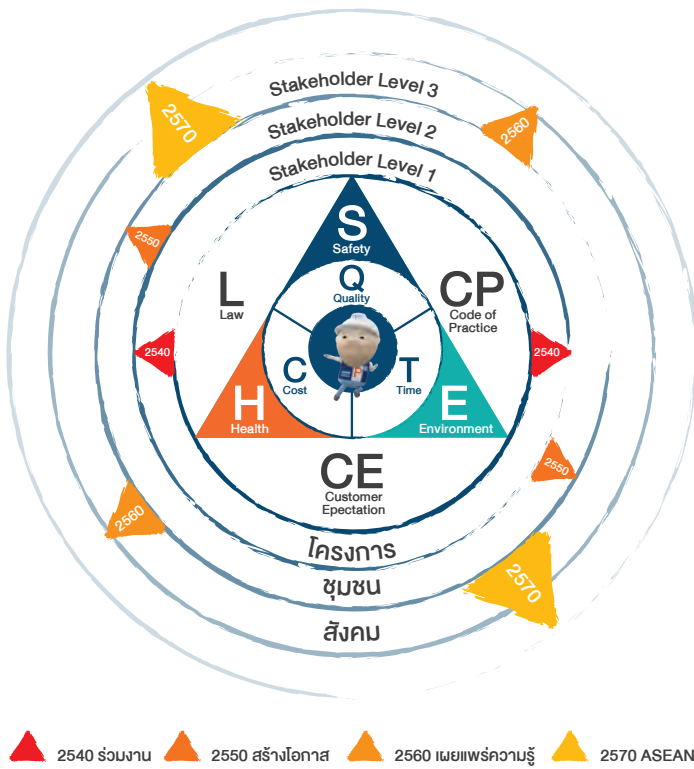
Stakeholder Level 3
2570
2560
Stakeholder Level 2
Stakeholder Level 1
2550
S
Safety
Q
Quality
L
Law
CP
Code of Practice
2540
2540
C
Cost
T
Time
H
Health
E
Environment
2550
CE
Customer Epectation
2560
โครงการ
ชุมชน
2570
สังคม

2540 ร่วมงาน
2550 สร้างโอกาส
2560 เผยแพร่ความรู้
2570 ASEAN